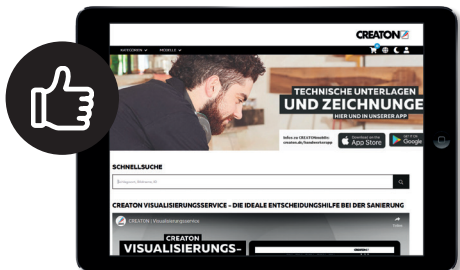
CREATON

KATEGORIEN MODELLE

TECHNISCHE UNTERLAGEN
UND ZEICHNUNGE
HIER UND IN UNSERER APP

Infos zu CREATON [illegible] creaton.de/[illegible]

Download on the App Store

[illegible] Google

SCHNELLSUCHE

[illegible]

CREATON VISUALISIERUNGSSERVICE - DIE IDEALE ENTSCHEIDUNGSHILFE BEI DER SANIERUNG

CREATON | Visualisierungsservice

CREATON
VISUALISIERUNGS-